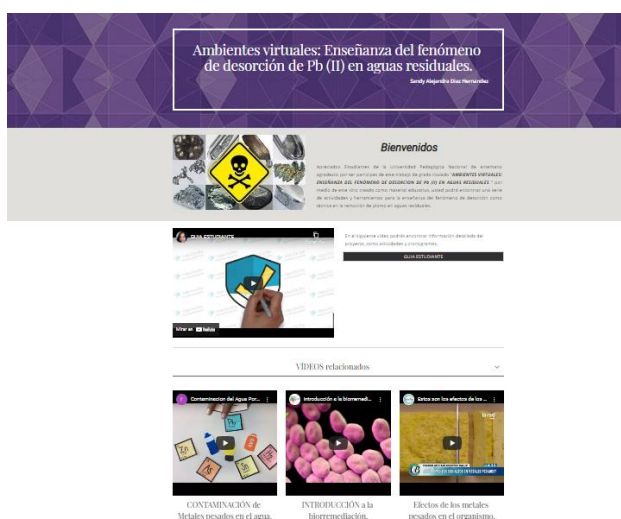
Ambientes virtuales: Enseñanza del fenómeno de desorción de Pb (II) en aguas residuales.

Sendy Alejandra Dias Hernandez

Bienvenidos

Apreciados Estudiantes de la Universidad Pedagógica Nacional de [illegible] agradezco por ser partícipes de este trabajo de grado titulado "AMBIENTES VIRTUALES: ENSEÑANZA DEL FENÓMENO DE DESORCION DE PB (II) EN AGUAS RESIDUALES" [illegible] medio de este sitio creado como material educativo, usted podrá encontrar una serie de actividades y herramientas para la enseñanza del fenómeno de desorción como técnica en la remoción de plomo en aguas residuales.

GUIA ESTUDIANTE

Mirar en YouTube

En el siguiente video podrá encontrar información detallada del proyecto, como actividades y cronogramas.

GUIA ESTUDIANTE

VIDEOS relacionados

Contaminacion del Agua Por...

Introducción a la biorremedi...

Estos son los efectos de los ...

CONTAMINACIÓN de Metales pesados en el agua.

INTRODUCCIÓN a la biorremediación.

Efectos de los metales pesados en el organismo.